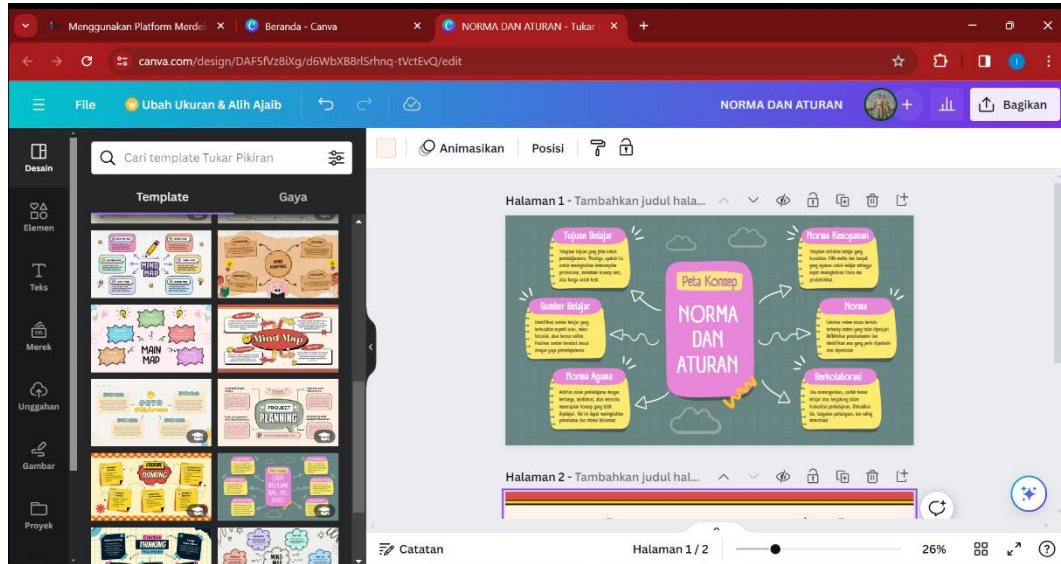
Menggunakan Platform Merdek ×
Beranda - Canva ×
NORMA DAN ATURAN - Tukar ×
+

canva.com/design/DAF5fVz8iXg/d6WbXB8rlSrhnq-tVctEvQ/edit

File
Ubah Ukuran & Alih Ajaib
NORMA DAN ATURAN
Bagikan

Desain
Elemen
Teks
Merek
Unggahan
Gambar
Proyek

Cari template Tukar Pikiran
Template
Gaya

MIND MAP
MIND MAPPING
MAIN MAP
Mind Map
PETA Pikiran
PROJECT PLANNING
THINKING
MIND MAP

Animasikan
Posisi

Halaman 1 - Tambahkan judul hala...

Tujuan Belajar
Norma Kesopanan
Peta Konsep
NORMA DAN ATURAN
Sumber Belajar
Norma
Norma Agama
Berkolaborasi

Halaman 2 - Tambahkan judul hal...

Catatan
Halaman 1 / 2
26%